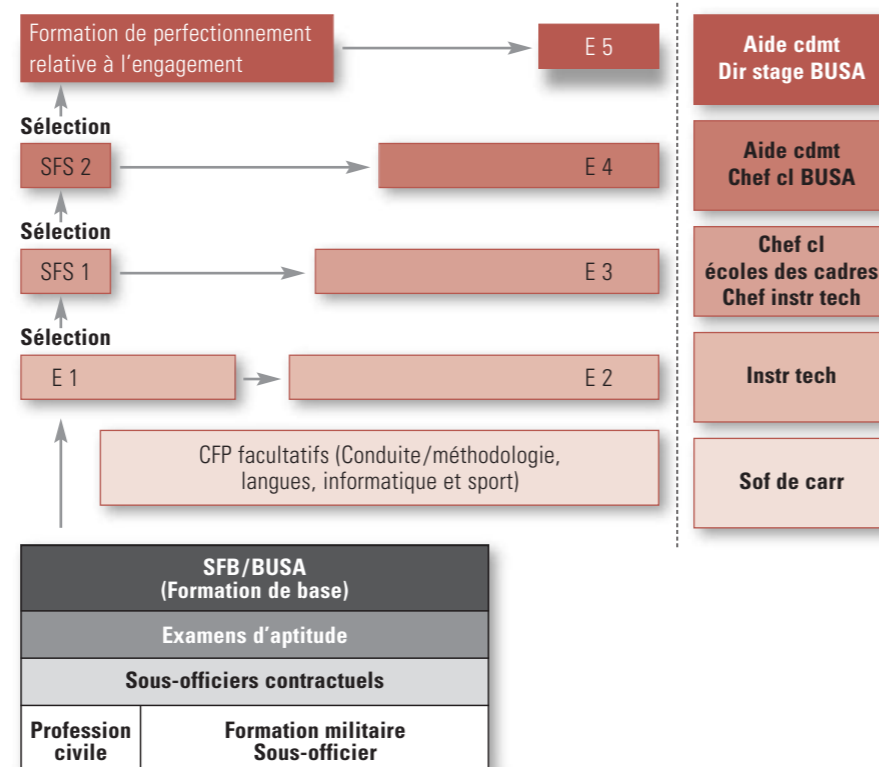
Formation de perfectionnement relative à l'engagement

E 5

Aide cdmt
Dir stage BUSA

Sélection

SFS 2

E 4

Aide cdmt
Chef cl BUSA

Sélection

SFS 1

E 3

Chef cl
écoles des cadres
Chef instr tech

Sélection

E 1

E 2

Instr tech

CFP facultatifs (Conduite/méthodologie, langues, informatique et sport)

Sof de carr

SFB/BUSA
(Formation de base)

Examens d'aptitude

Sous-officiers contractuels

Profession civile

Formation militaire
Sous-officier